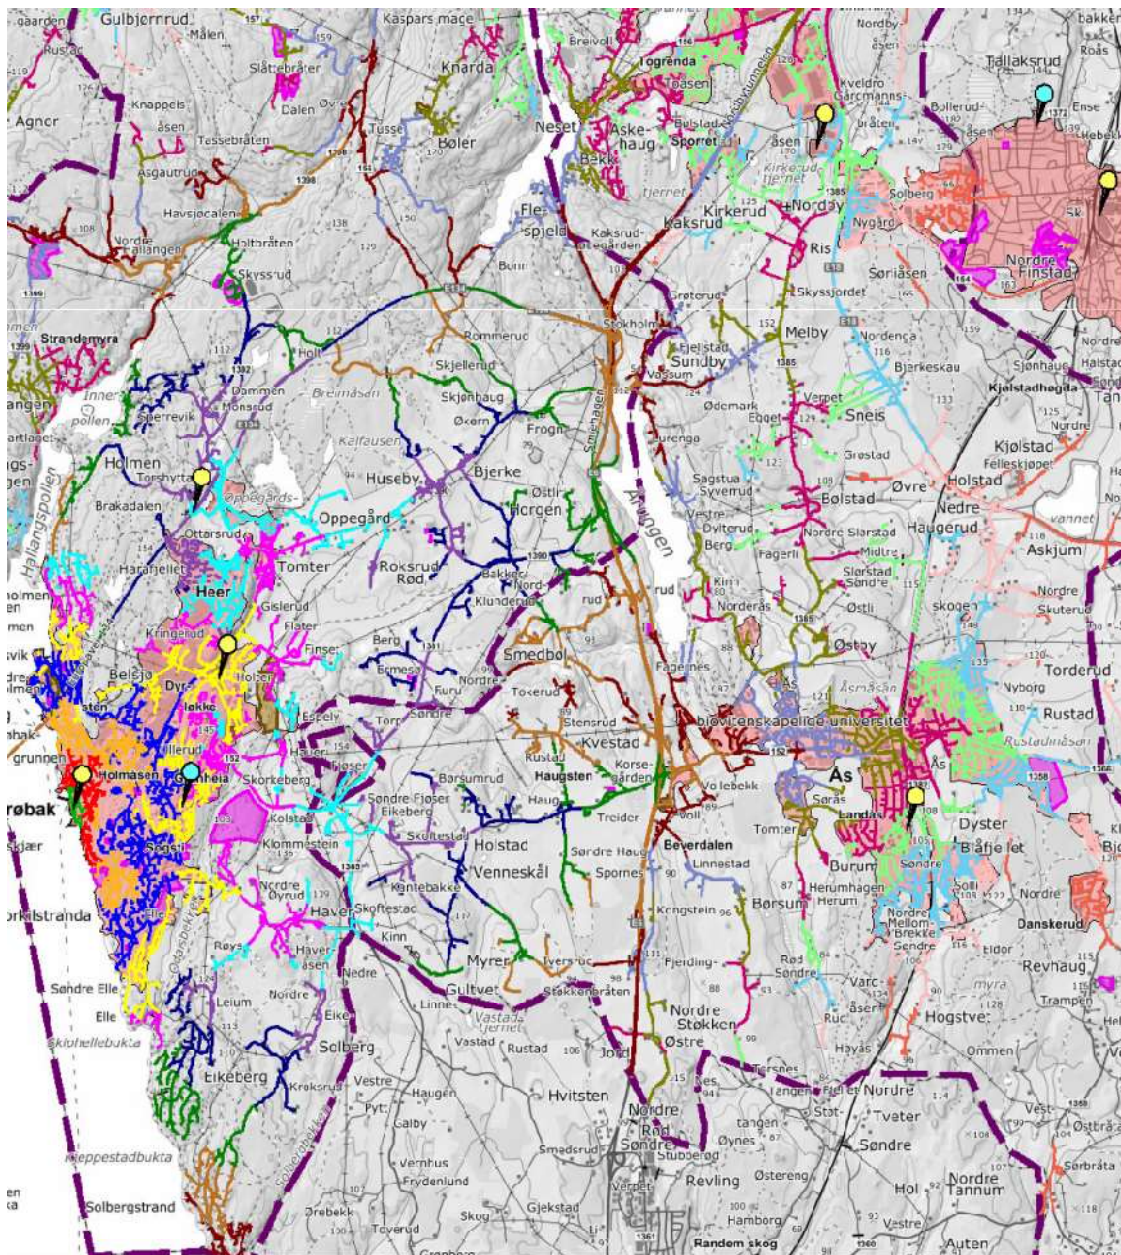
Gulbjørrud
Kaspars mace
Målen
Slåttebråten
Knarda
Dalen
Agnor
Knappels
åsen
Tessebråten
Tusse
Bøler
Asgautrud
Havsjøcalen
Nordre Tallangen
Holtbråten
Skyssrud
Strandemyra
Holt
Dammen
Monsrud
Sperrevik
Inner pollen
Holmen
Torshytta
Øppegårds-
Brakadalen
Ottarsrud
Oppegård
Hallangspollen
Harajellet
Tomter
Heer
Kringerud
Gislerud
Flater
Finse
Belsjø
Dyr
Hokke
Holmasen
Grønheia
Skorkeberg
Kolstad
Klommestein
Søgeli
Nordre Øyrud
Haver
Skoftestad
Kinn
Røys
Haver-åsen
Nordre
Eike
Leium
Solberg
Eikeberg
Kroksrud
Søndre Elle
Elle
Skiphellebukta
Kjeppestadbukta
Solbergstrand
Drøbak
Rommerud
Skjellerud
Skjønhaug
Breimåsen
Øxern
Frogn
Kalfausen
Huseby
Bjerke
Østli
Horgen
Roksrud
Rød
Bakker
Nord-
Klunderud
Berg
Ermesa
Furu
Nordre
Søndre
Torp
Espely
Hauer
Fjøser
Søndre Fjøser
Eikeberg
Skotestad
Kontebakke
Børsumrud
Holstad
Venneskål
Haug
Myrer
Gultvet
Tverstad
Stakkenbråten
Vastad
Rustad
Jørd
Vestre
Haugen
Pyt
Galby
Vemhus
Frydenlund
Drebekk
Toverud
Smedsrud
Gjekstad
Skog
Hvitsten
Smedbøl
Toverud
Stensrud
Kvestad
Rustad
Haugsten
Korse-gården
Treider
Søndre Haug
Spornes
Beverdalen
Linnestad
Kongstein
Fjelding
Nordre Støkken
Østre
Nordre
Rød
Søndre
Stubberud
Øynes
Revling
Østereng
Hamborg
Randem skog
Neset
Breivoll
Togrenda
Tøasen
Askehaug
Bekk
Sporret
Bølstad
Flesjøen
Koksrud-gården
Kaksrud
Kirkerud
Kirkerudtjernet
Nordby
Kveldro
Gaardmanns-
åsen
Ris
Grøterud
Skyssjordet
Stokkholmen
Fjelstad
Sundby
Vassum
Ødemark
Egget
Melby
Sneis
Verpet
Nordenga
Bjørkeskau
Solberg
Nygård
Sørliåsen
Nordre Finstad
Bollerud
Tallaksrud
Ense
Grøstad
Bølstad
Øvre
Nedre
Haugerud
Holstad
Kjølstad
Felleskjøpet
Kjølstadhøgda
Askjum
Sagstua
Syverud
Vestre
Dylterud
Berg
Fagerli
Nordre Slørstad
Midtre
Slørstad Søndre
Østli
Skogen
Norderås
Østby
Nordre
Skuterud
Torderud
Nyborg
Rustad
Rustadmåsen
Åsmåsen
Ås
Biovitenskapelige universitet
Årungen
Fagernes
Volebekk
Voll
Tomter
Søråsen
Landås
Dyster
Bråtelet
Burum
Søndre
Solli
Nordre
Danskerud
Herumhagen
Herum
Børsum
Nordre Mellom Brekke Søndre
Eldor
Revhaug
Trampen
Rød Søndre
Varg
Åser
Ruud
Hogstve
Hayås
Ommen
Nordre
Søndre
Tvater
Stat
Tangen
Nordre Tannum
Hol
Vestre
Autem
Vest
Østrå
Sørbråta
Rolls